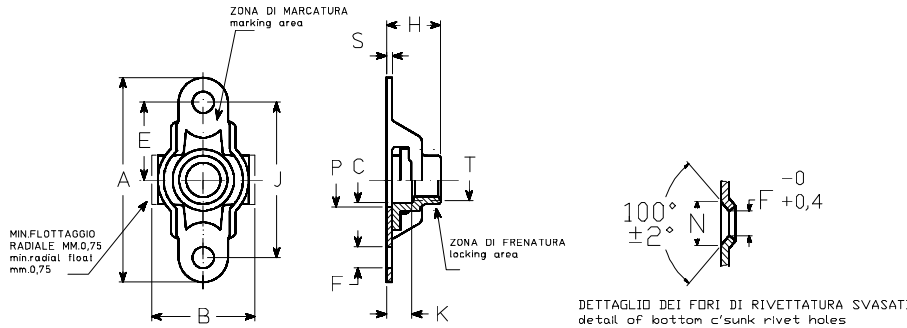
ZONA DI MARCATURA
marking area

S
H

E
A
J

MIN.FLOTTAGGIO RADIALE MM.0,75
min.radial float mm.0,75

P
C
T

ZONA DI FRENATURA
locking area

F
B
K

$100°$
$\pm2°$
N
F $\begin{matrix}-0\\+0,4\end{matrix}$

DETTAGLIO DEI FORI DI RIVETTATURA SVASATI
detail of bottom c'sunk rivet holes